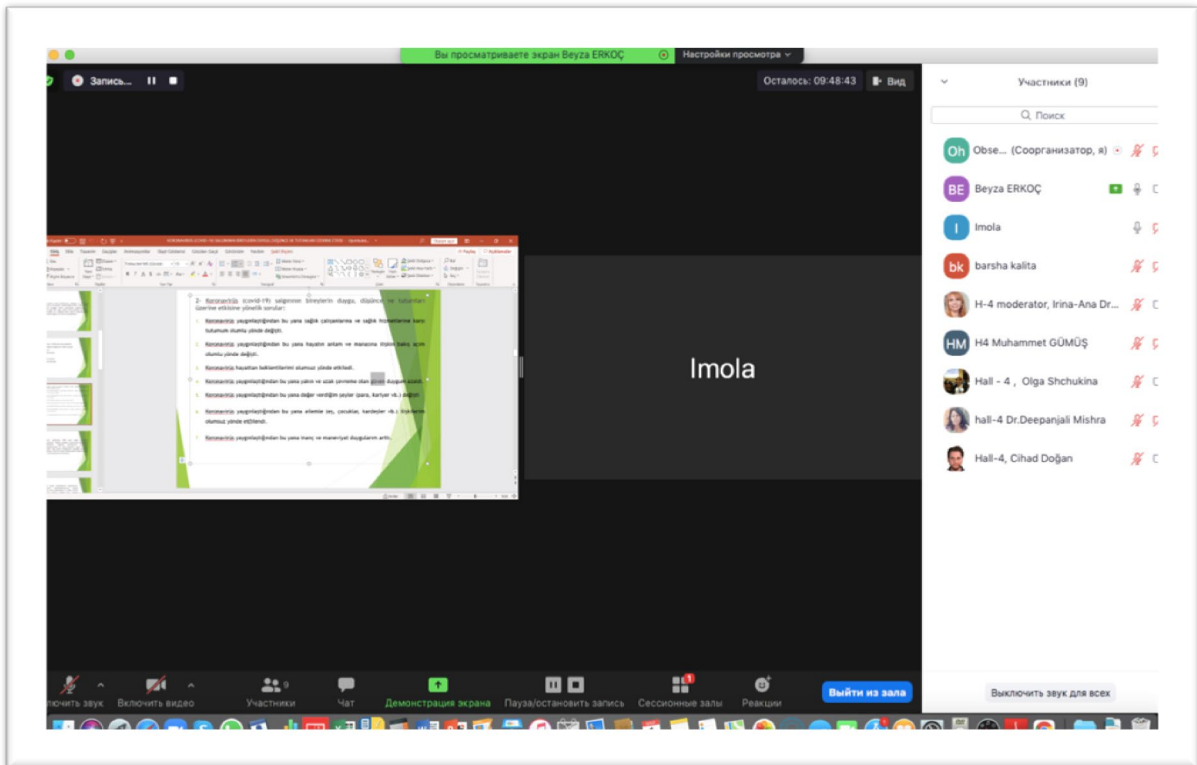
Вы просматриваете экран Beyza ERKOÇ

Настройки просмотра

Запись...

Осталось: 09:48:43

Вид

2- Koronavirüs (covid-19) salgınının bireylerin duygu, düşünce ve tutumları üzerine etkisine yönelik sorular:

Koronavirüs yaygınlaştığından bu yana sağlık çalışanlarına ve sağlık hizmetlerine karşı tutumum olumlu yönde değişti.

Koronavirüs yaygınlaştığından bu yana hayatın anlamı ve manasına ilişkin bakış açım olumlu yönde değişti.

Koronavirüs hayattan beklentilerimi olumsuz yönde etkiledi.

Koronavirüs yaygınlaştığından bu yana yakın ve uzak çevreme olan güven duygum azaldı.

Koronavirüs yaygınlaştığından bu yana değer verdiğim şeyler (para, kariyer vb.) değişti.

Koronavirüs yaygınlaştığından bu yana ailemle (eş, çocuklar, kardeşler vb.) ilişkilerim olumsuz yönde etkilendi.

Koronavirüs yaygınlaştığından bu yana inanç ve maneviyat duygularım arttı.

Imola

Участники (9)

Поиск

Obse... (Соорганизатор, я)

Beyza ERKOÇ

Imola

barsha kalita

H-4 moderator, Irina-Ana Dr...

H4 Muhammet GÜMÜŞ

Hall - 4 , Olga Shchukina

hall-4 Dr.Deepanjali Mishra

Hall-4, Cihad Doğan

лючить звук

Включить видео

Участники

Чат

Демонстрация экрана

Пауза/остановить запись

Сессионные залы

Реакции

Выйти из зала

Выключить звук для всех